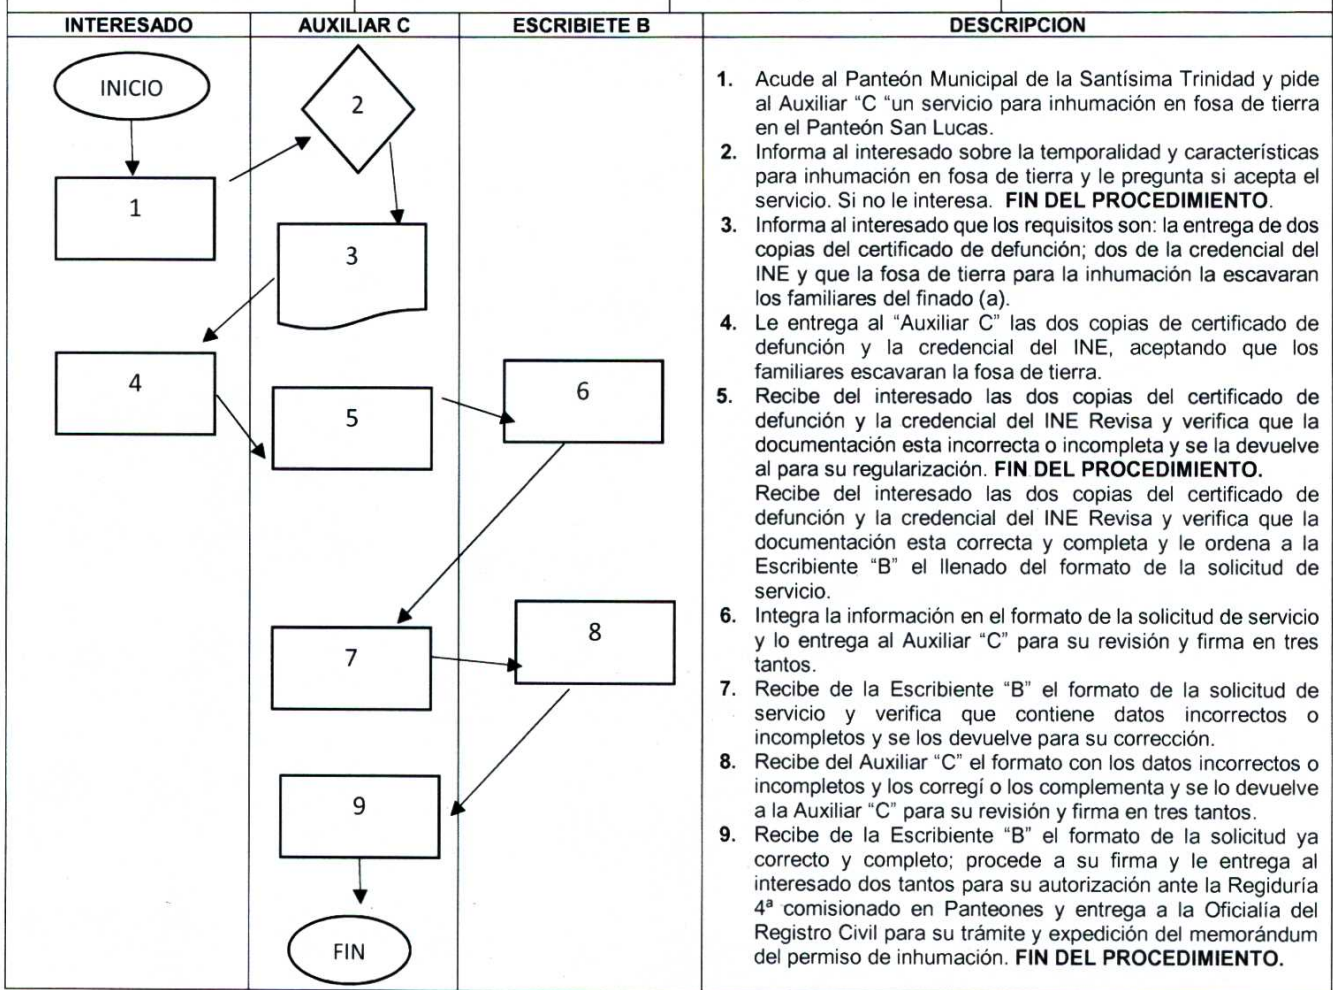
| INTERESADO | AUXILIAR C | ESCRIBIETE B | DESCRIPCION |
|---|---|---|---|

INICIO

1

2

3

4

5

6

7

8

9

FIN

1. Acude al Panteón Municipal de la Santísima Trinidad y pide al Auxiliar "C "un servicio para inhumación en fosa de tierra en el Panteón San Lucas.
2. Informa al interesado sobre la temporalidad y características para inhumación en fosa de tierra y le pregunta si acepta el servicio. Si no le interesa. **FIN DEL PROCEDIMIENTO**.
3. Informa al interesado que los requisitos son: la entrega de dos copias del certificado de defunción; dos de la credencial del INE y que la fosa de tierra para la inhumación la escavaran los familiares del finado (a).
4. Le entrega al "Auxiliar C" las dos copias de certificado de defunción y la credencial del INE, aceptando que los familiares escavaran la fosa de tierra.
5. Recibe del interesado las dos copias del certificado de defunción y la credencial del INE Revisa y verifica que la documentación esta incorrecta o incompleta y se la devuelve al para su regularización. **FIN DEL PROCEDIMIENTO.**
Recibe del interesado las dos copias del certificado de defunción y la credencial del INE Revisa y verifica que la documentación esta correcta y completa y le ordena a la Escribiente "B" el llenado del formato de la solicitud de servicio.
6. Integra la información en el formato de la solicitud de servicio y lo entrega al Auxiliar "C" para su revisión y firma en tres tantos.
7. Recibe de la Escribiente "B" el formato de la solicitud de servicio y verifica que contiene datos incorrectos o incompletos y se los devuelve para su corrección.
8. Recibe del Auxiliar "C" el formato con los datos incorrectos o incompletos y los corregí o los complementa y se lo devuelve a la Auxiliar "C" para su revisión y firma en tres tantos.
9. Recibe de la Escribiente "B" el formato de la solicitud ya correcto y completo; procede a su firma y le entrega al interesado dos tantos para su autorización ante la Regiduría 4ª comisionado en Panteones y entrega a la Oficialía del Registro Civil para su trámite y expedición del memorándum del permiso de inhumación. **FIN DEL PROCEDIMIENTO.**